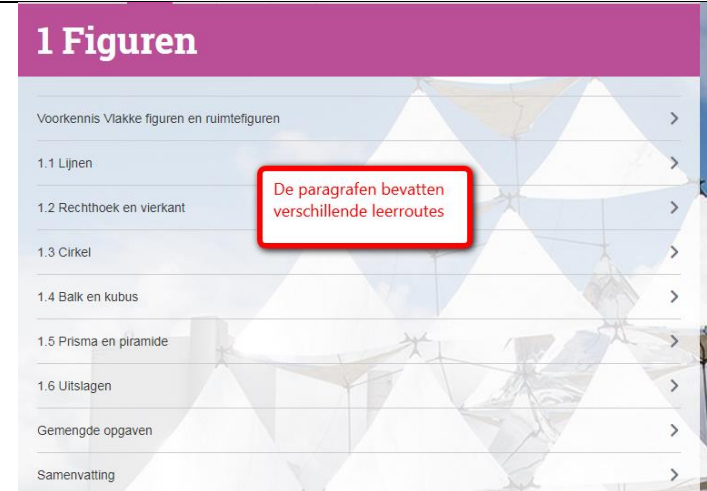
1 Figuren

Voorkennis Vlakke figuren en ruimtefiguren >

1.1 Lijnen >

De paragrafen bevatten verschillende leerroutes

1.2 Rechthoek en vierkant >

1.3 Cirkel >

1.4 Balk en kubus >

1.5 Prisma en piramide >

1.6 Uitslagen >

Gemengde opgaven >

Samenvatting >